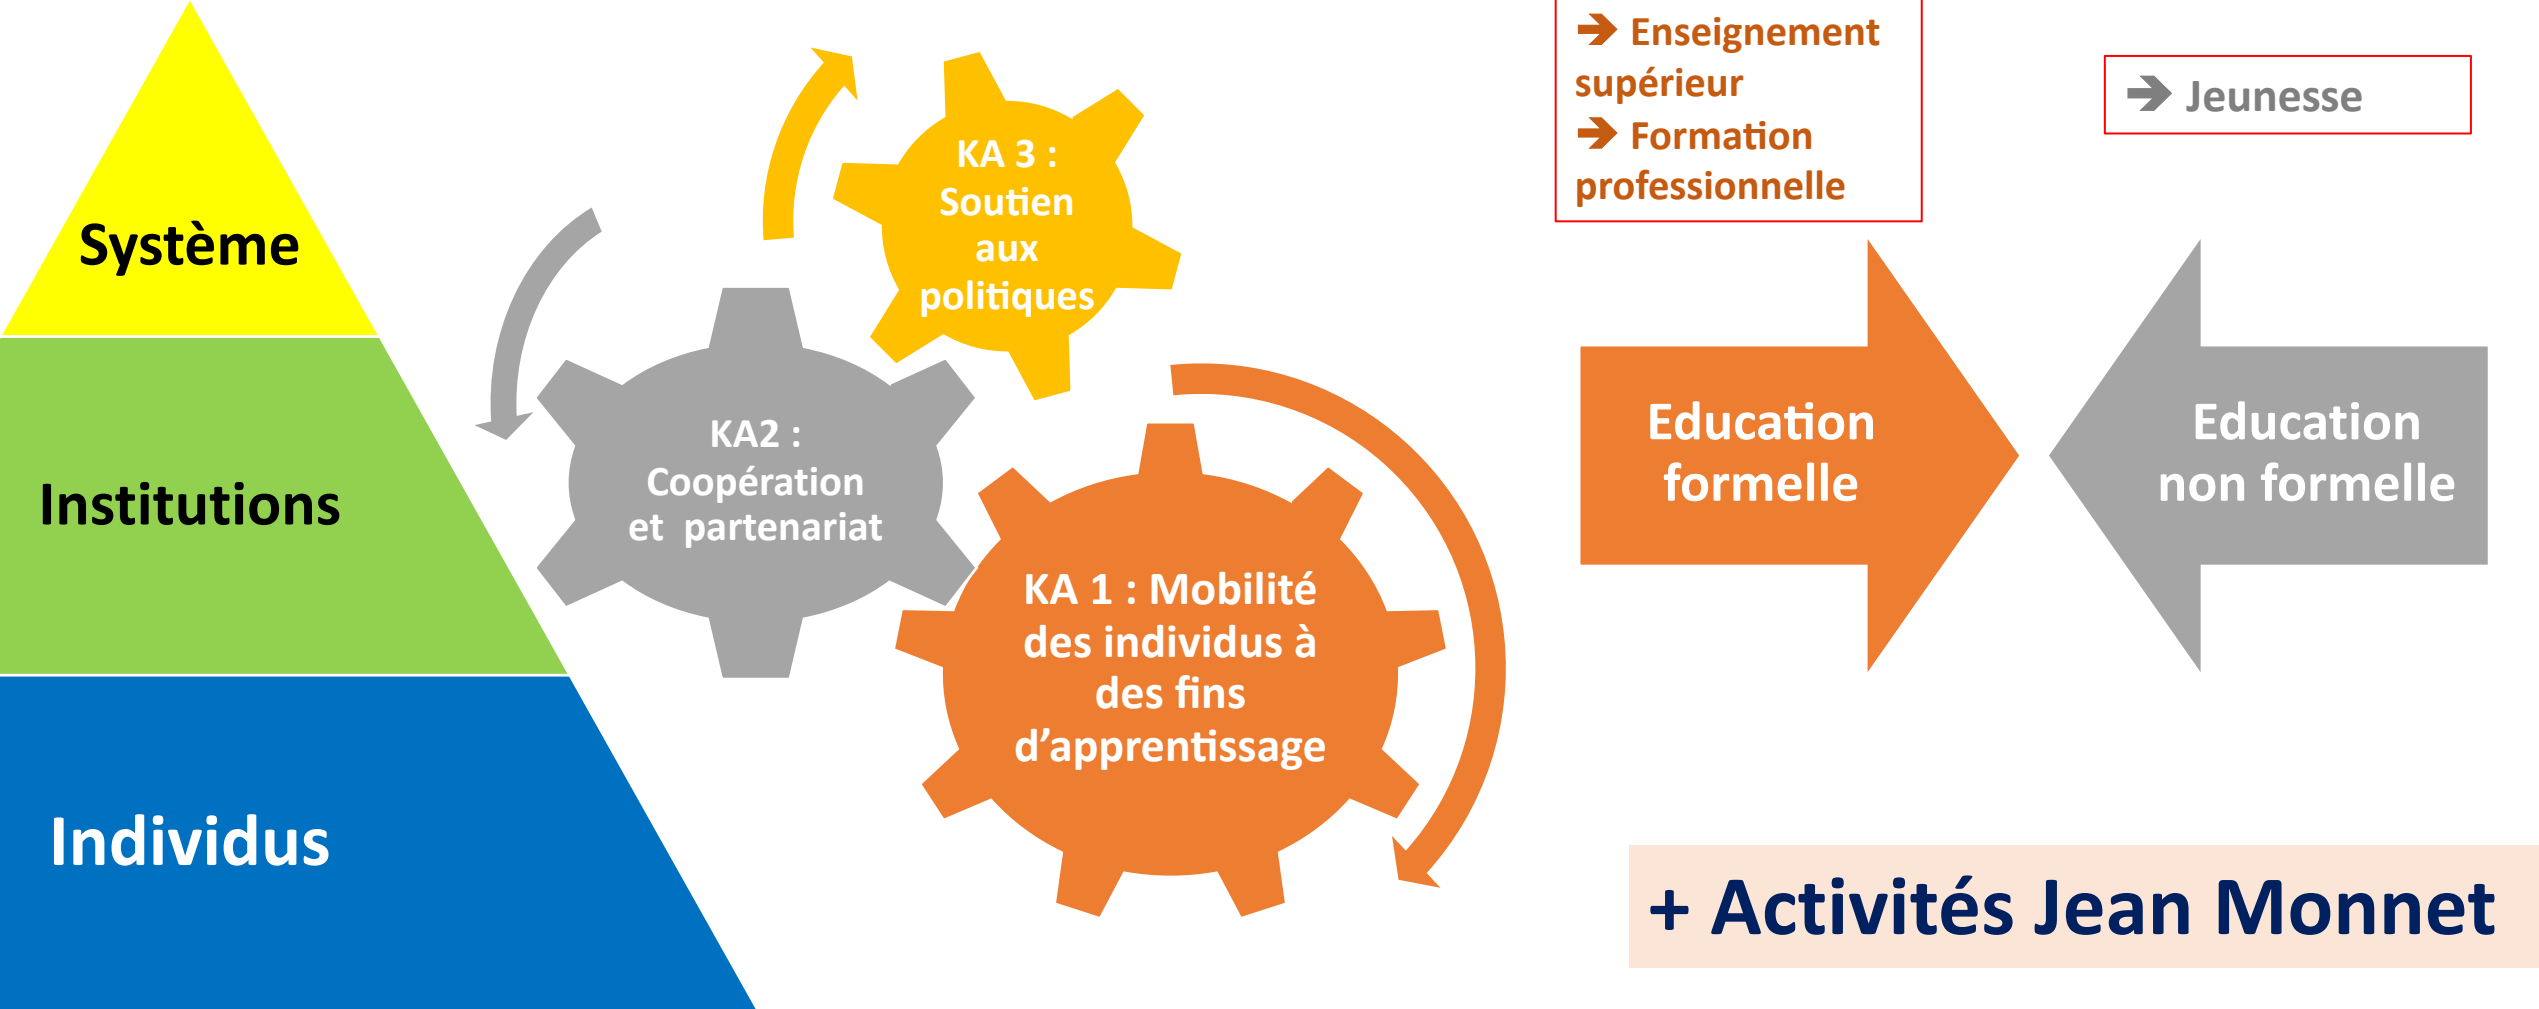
Système

Institutions

Individus

KA 3 : Soutien aux politiques

KA2 : Coopération et partenariat

KA 1 : Mobilité des individus à des fins d'apprentissage

→ Enseignement supérieur
→ Formation professionnelle

→ Jeunesse

Education formelle

Education non formelle

+ Activités Jean Monnet